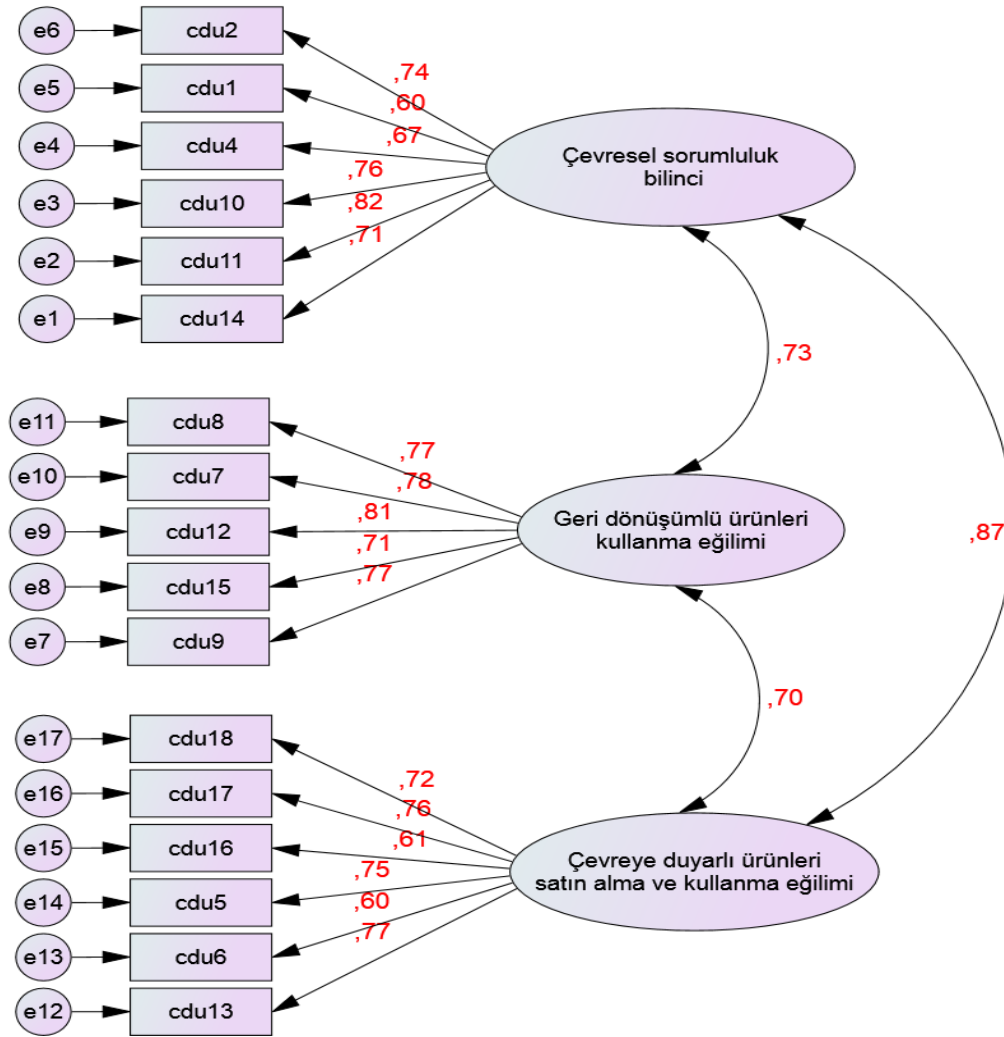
e6
cdu2
e5
cdu1
e4
cdu4
e3
cdu10
e2
cdu11
e1
cdu14
,74
,60
,67
,76
,82
,71
Çevresel sorumluluk bilinci
,73
e11
cdu8
e10
cdu7
e9
cdu12
e8
cdu15
e7
cdu9
,77
,78
,81
,71
,77
Geri dönüşümlü ürünleri kullanma eğilimi
,87
,70
e17
cdu18
e16
cdu17
e15
cdu16
e14
cdu5
e13
cdu6
e12
cdu13
,72
,76
,61
,75
,60
,77
Çevreye duyarlı ürünleri satın alma ve kullanma eğilimi